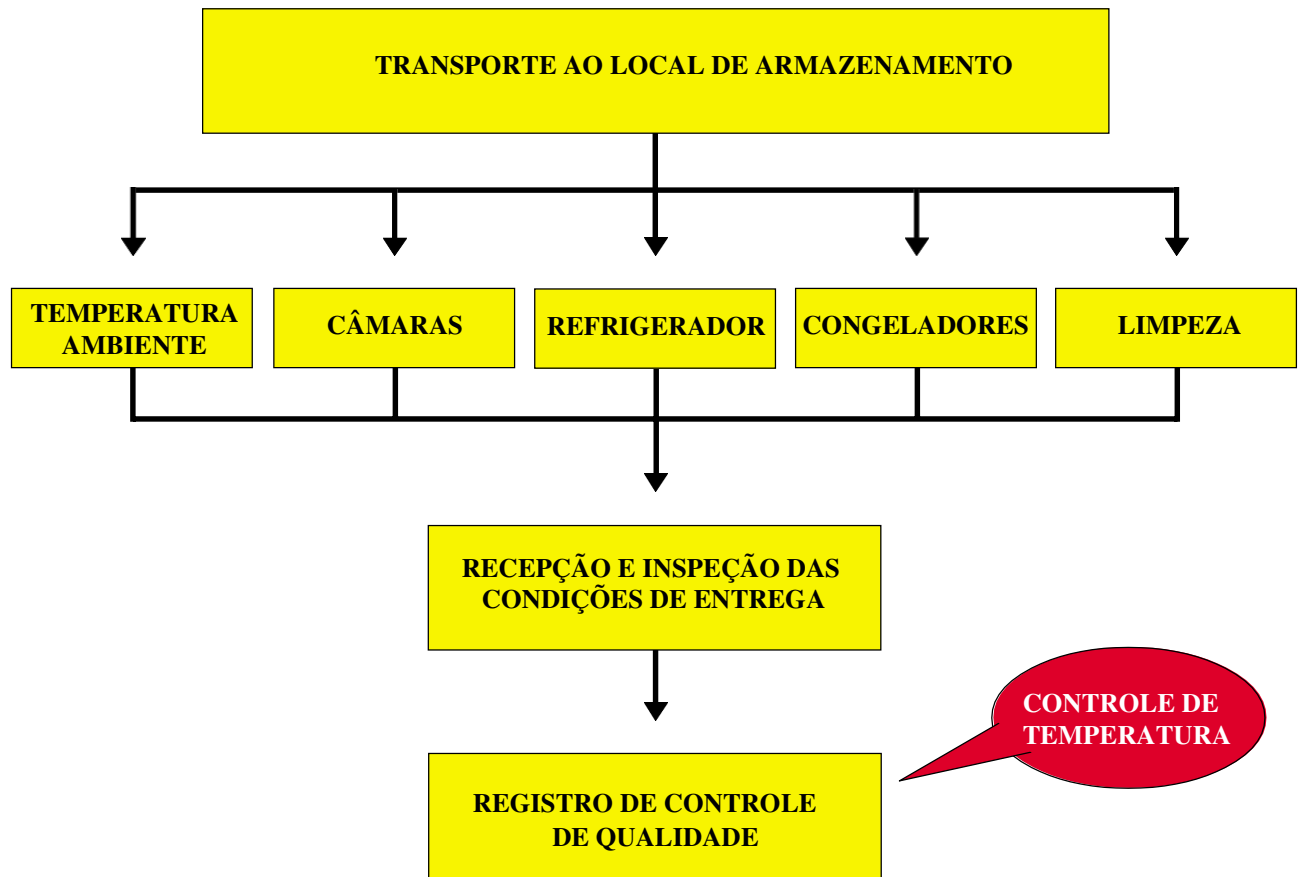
TRANSPORTE AO LOCAL DE ARMAZENAMENTO

TEMPERATURA AMBIENTE

CÂMARAS

REFRIGERADOR

CONGELADORES

LIMPEZA

RECEPÇÃO E INSPEÇÃO DAS CONDIÇÕES DE ENTREGA

CONTROLE DE TEMPERATURA

REGISTRO DE CONTROLE DE QUALIDADE